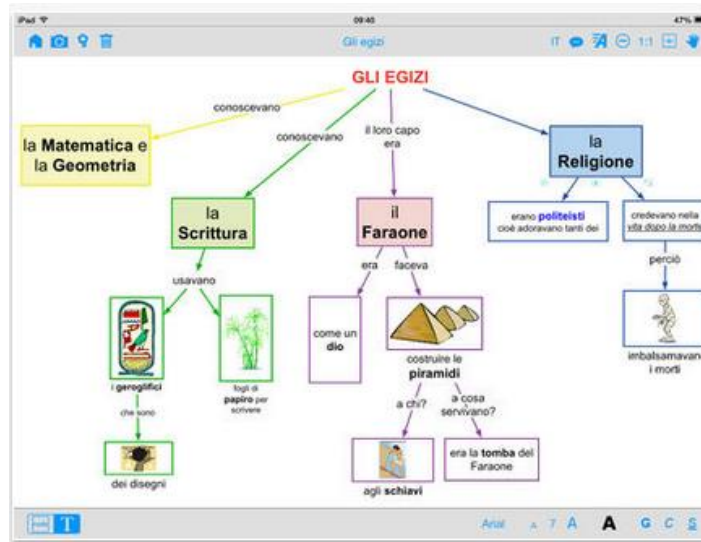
iPad
09:40
47%
Gli egizi
IT 1:1

GLI EGIZI

conoscevano
la Matematica e la Geometria

conoscevano
la Scrittura

usavano
i geroglifici
che sono
dei disegni

fogli di papiro per scrivere

il loro capo era
il Faraone

era
come un dio

faceva
costruire le piramidi

a chi?
agli schiavi

a cosa servivano?
era la tomba del Faraone

la Religione

erano politeisti cioè adoravano tanti dei

credevano nella vita dopo la morte
perciò
imbalsamavano i morti

T
Arial A A A A G C S